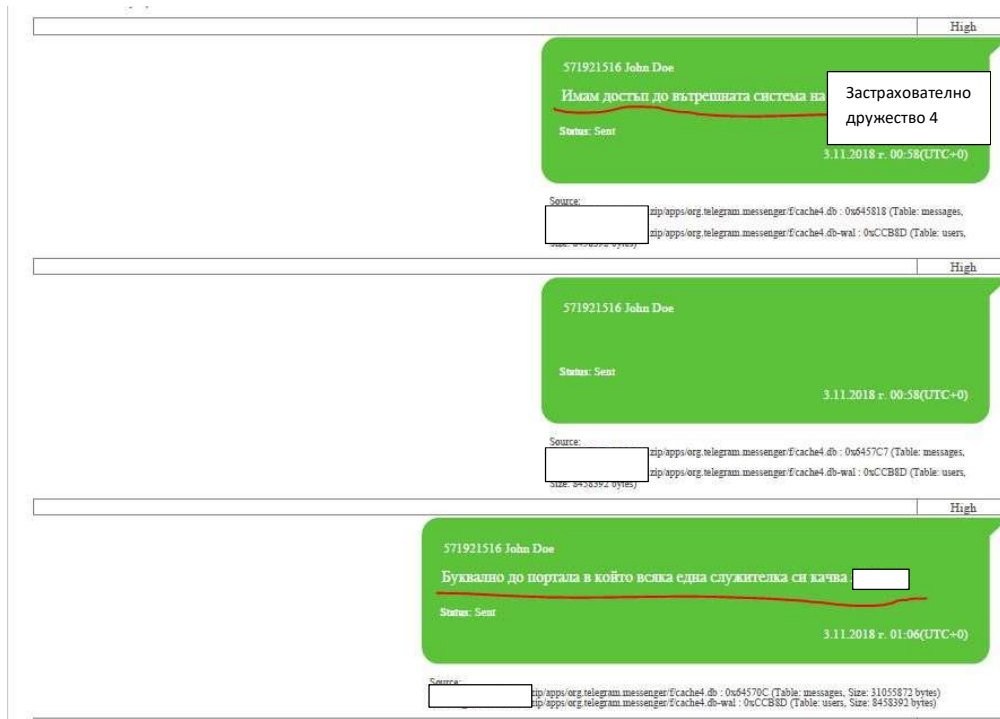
High

571921516 John Doe

Имам достъп до вътрешната система на

Застрахователно дружество 4

Status: Sent

3.11.2018 г. 00:58(UTC+0)

Source:
zip/apps/org.telegram.messenger/f/cache4.db : 0x645818 (Table: messages,
zip/apps/org.telegram.messenger/f/cache4.db-wal : 0xCCB8D (Table: users, Size: 8458392 bytes)

High

571921516 John Doe

Status: Sent

3.11.2018 г. 00:58(UTC+0)

Source:
zip/apps/org.telegram.messenger/f/cache4.db : 0x6457C7 (Table: messages,
zip/apps/org.telegram.messenger/f/cache4.db-wal : 0xCCB8D (Table: users, Size: 8458392 bytes)

High

571921516 John Doe

Буквално до портала в който всяка една служителка си качва

Status: Sent

3.11.2018 г. 01:06(UTC+0)

Source:
zip/apps/org.telegram.messenger/f/cache4.db : 0x64570C (Table: messages, Size: 31055872 bytes)
zip/apps/org.telegram.messenger/f/cache4.db-wal : 0xCCB8D (Table: users, Size: 8458392 bytes)